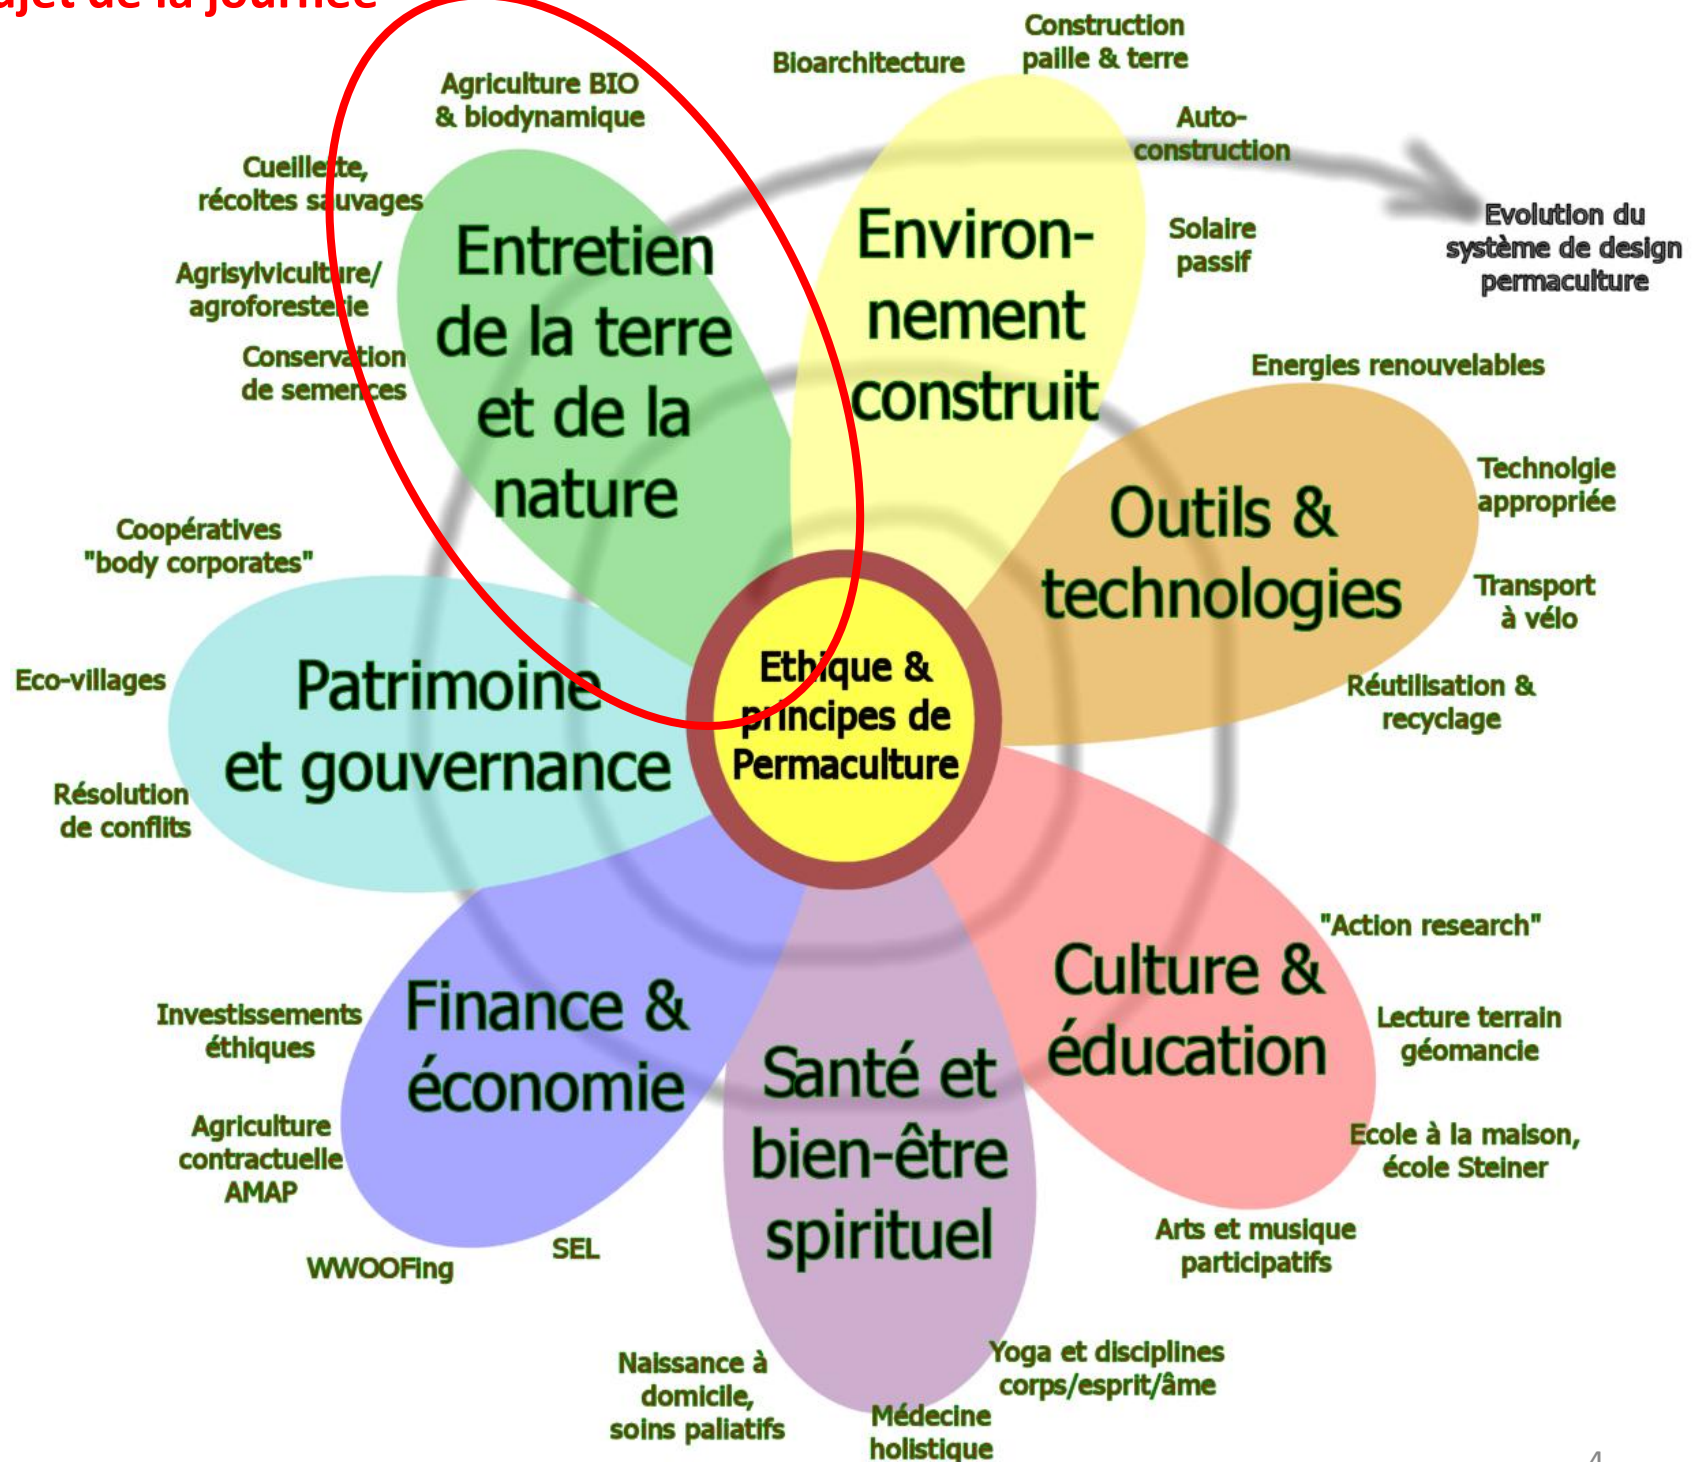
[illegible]ujet de la journée

Agriculture BIO & biodynamique

Bioarchitecture

Construction paille & terre

Auto-construction

Cueillette, récoltes sauvages

Agrisylviculture/ agroforesterie

Conservation de semences

Entretien de la terre et de la nature

Environnement construit

Solaire passif

Evolution du système de design permaculture

Energies renouvelables

Technolgie appropriée

Outils & technologies

Transport à vélo

Réutilisation & recyclage

Coopératives "body corporates"

Eco-villages

Patrimoine et gouvernance

Résolution de conflits

Ethique & principes de Permaculture

"Action research"

Culture & éducation

Lecture terrain géomancie

Ecole à la maison, école Steiner

Arts et musique participatifs

Investissements éthiques

Finance & économie

Agriculture contractuelle AMAP

SEL

WWOOFing

Santé et bien-être spirituel

Naissance à domicile, soins paliatifs

Médecine holistique

Yoga et disciplines corps/esprit/âme

4